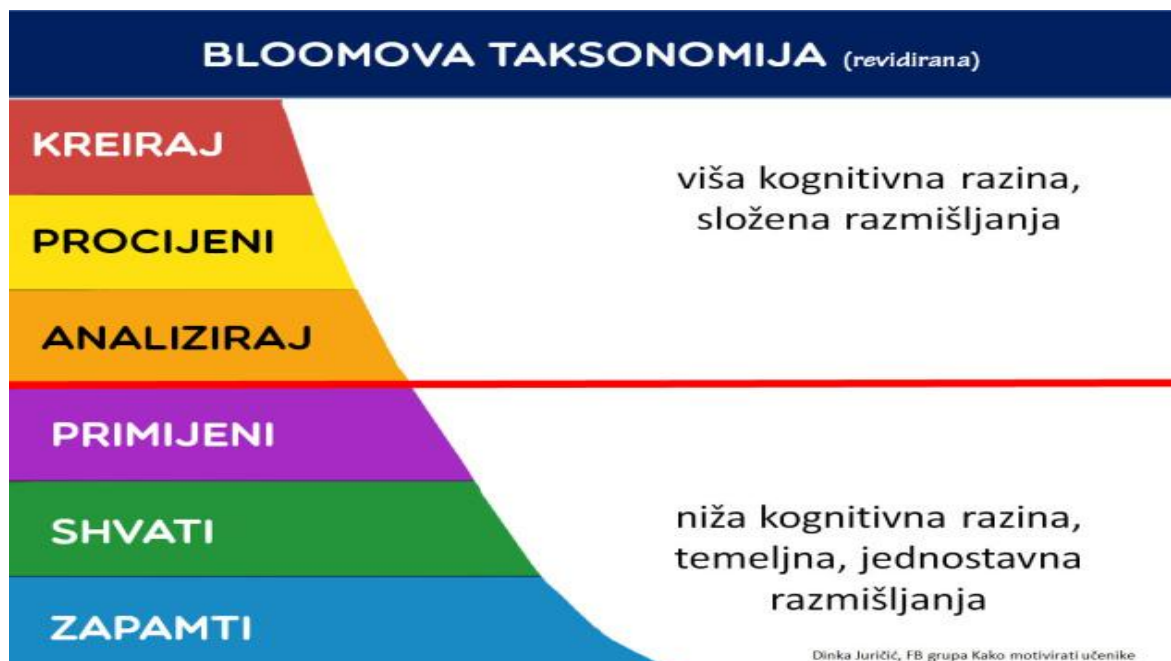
BLOOMOVA TAKSONOMIJA (revidirana)

KREIRAJ

PROCIJENI

ANALIZIRAJ

viša kognitivna razina, složena razmišljanja

PRIMIJENI

SHVATI

ZAPAMTI

niža kognitivna razina, temeljna, jednostavna razmišljanja

Dinka Juričić, FB grupa Kako motivirati učenike